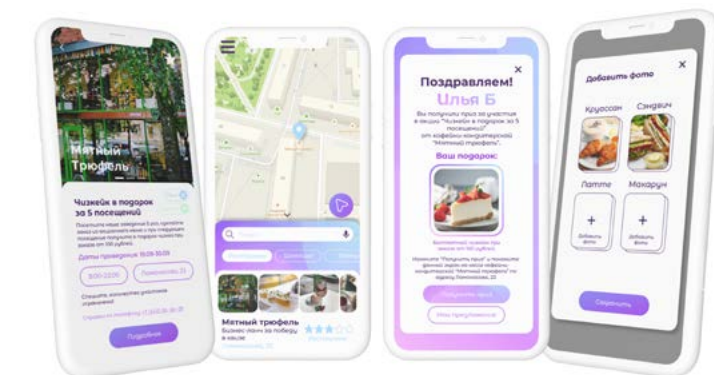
Мятный Трюфель

Чизкейк в подарок за 5 посещений

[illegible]

Даты проведения: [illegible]

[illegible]

Подробнее

Мятный трюфель

Бизнес ланч на выбор, в кассе

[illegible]

Поздравляем!

Илья Б

Вы получили приз за участие в акции "Чизкейк в подарок за 5 посещений" от кофейни-кондитерской "Мятный трюфель".

Ваш подарок:

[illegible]

Получить приз

Мои предложения

×

Добавить фото

×

Круассан

Сэндвич

Латте

Макарун

+

Добавить фото

+

Добавить фото

Сохранить